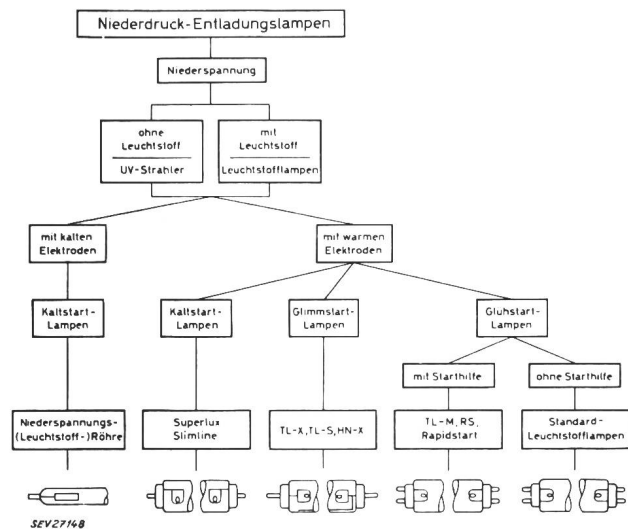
Niederdruck-Entladungslampen

Niederspannung

ohne Leuchtstoff

UV-Strahler

mit Leuchtstoff

Leuchtstofflampen

mit kalten Elektroden

mit warmen Elektroden

Kaltstart-Lampen

Kaltstart-Lampen

Glimmstart-Lampen

Glühstart-Lampen

mit Starthilfe

ohne Starthilfe

Niederspannungs-(Leuchtstoff-)Röhre

Superlux Slimline

TL-X, TL-S, HN-X

TL-M, RS, Rapidstart

Standard-Leuchtstofflampen

SEV27148